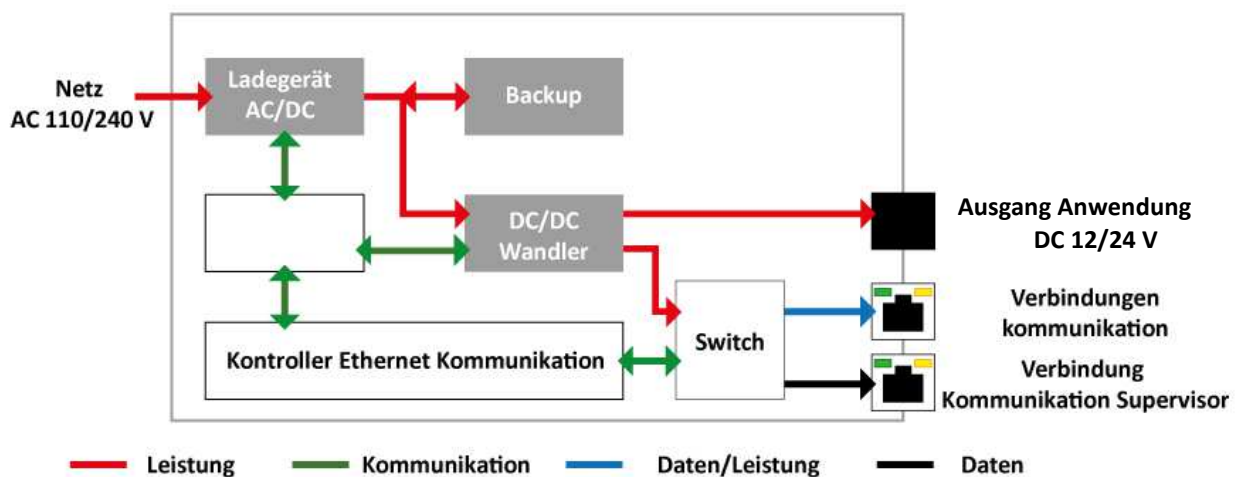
Netz
AC 110/240 V

Ladegerät
AC/DC

Backup

DC/DC
Wandler

Ausgang Anwendung
DC 12/24 V

Switch

Verbindungen
kommunikation

Kontroller Ethernet Kommunikation

Verbindung
Kommunikation Supervisor

Leistung
Kommunikation
Daten/Leistung
Daten